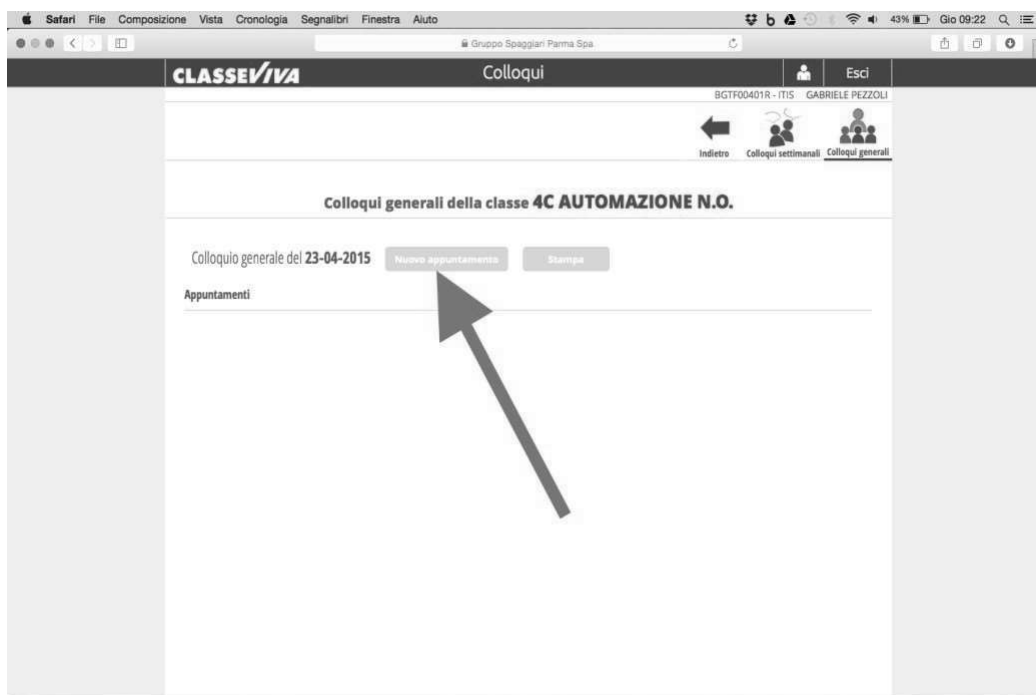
Safari File Composizione Vista Cronologia Segnalibri Finestra Aiuto

43% Gio 09:22

Gruppo Spaggiari Parma Spa

CLASSEVIVA

Colloqui

Esci

BGTF00401R - ITIS GABRIELE PEZZOLI

Indietro Colloqui settimanali Colloqui generali

Colloqui generali della classe 4C AUTOMAZIONE N.O.

Colloquio generale del 23-04-2015 Nuovo appuntamento Stampa

Appuntamenti